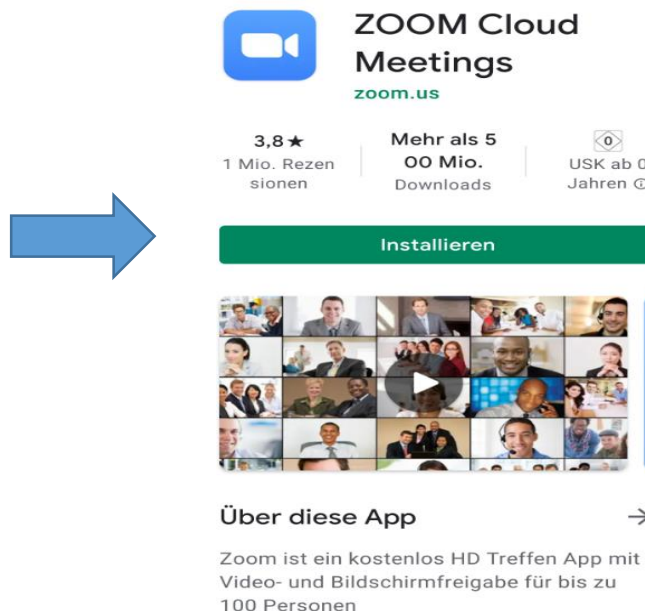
ZOOM Cloud Meetings
zoom.us

3,8 ★
1 Mio. Rezensionen

Mehr als 5 00 Mio.
Downloads

0
USK ab 0 Jahren

Installieren

Über diese App

→

Zoom ist ein kostenlos HD Treffen App mit Video- und Bildschirmfreigabe für bis zu 100 Personen